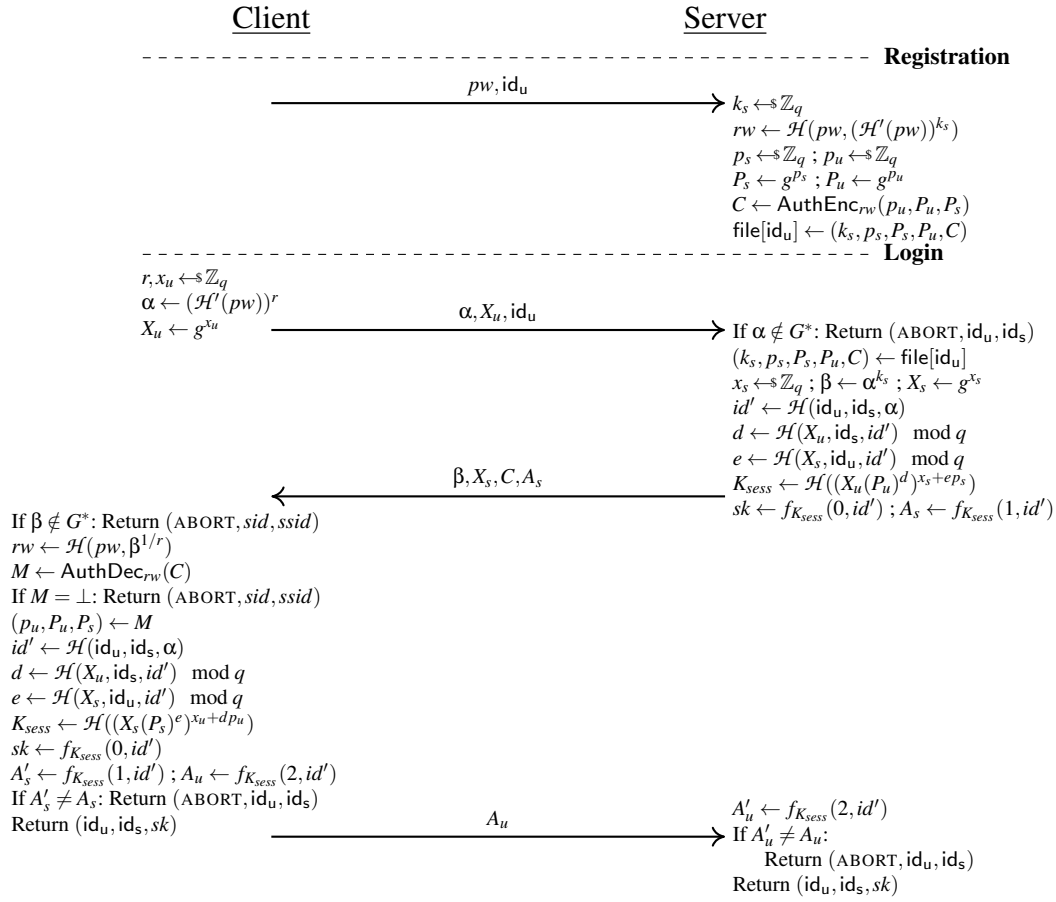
Client Server

Registration

$pw, \mathsf{id_u}$

$k_s \leftarrow\!\!\$\, \mathbb{Z}_q$
$rw \leftarrow \mathcal{H}(pw, (\mathcal{H}'(pw))^{k_s})$
$p_s \leftarrow\!\!\$\, \mathbb{Z}_q$ ; $p_u \leftarrow\!\!\$\, \mathbb{Z}_q$
$P_s \leftarrow g^{p_s}$ ; $P_u \leftarrow g^{p_u}$
$C \leftarrow \mathsf{AuthEnc}_{rw}(p_u, P_u, P_s)$
$\mathsf{file}[\mathsf{id_u}] \leftarrow (k_s, p_s, P_s, P_u, C)$

Login

$r, x_u \leftarrow\!\!\$\, \mathbb{Z}_q$
$\alpha \leftarrow (\mathcal{H}'(pw))^r$
$X_u \leftarrow g^{x_u}$

$\alpha, X_u, \mathsf{id_u}$

If $\alpha \notin G^*$: Return (ABORT, $\mathsf{id_u}, \mathsf{id_s}$)
$(k_s, p_s, P_s, P_u, C) \leftarrow \mathsf{file}[\mathsf{id_u}]$
$x_s \leftarrow\!\!\$\, \mathbb{Z}_q$ ; $\beta \leftarrow \alpha^{k_s}$ ; $X_s \leftarrow g^{x_s}$
$id' \leftarrow \mathcal{H}(\mathsf{id_u}, \mathsf{id_s}, \alpha)$
$d \leftarrow \mathcal{H}(X_u, \mathsf{id_s}, id') \mod q$
$e \leftarrow \mathcal{H}(X_s, \mathsf{id_u}, id') \mod q$
$K_{sess} \leftarrow \mathcal{H}((X_u(P_u)^d)^{x_s + ep_s})$
$sk \leftarrow f_{K_{sess}}(0, id')$ ; $A_s \leftarrow f_{K_{sess}}(1, id')$

$\beta, X_s, C, A_s$

If $\beta \notin G^*$: Return (ABORT, $sid, ssid$)
$rw \leftarrow \mathcal{H}(pw, \beta^{1/r})$
$M \leftarrow \mathsf{AuthDec}_{rw}(C)$
If $M = \perp$: Return (ABORT, $sid, ssid$)
$(p_u, P_u, P_s) \leftarrow M$
$id' \leftarrow \mathcal{H}(\mathsf{id_u}, \mathsf{id_s}, \alpha)$
$d \leftarrow \mathcal{H}(X_u, \mathsf{id_s}, id') \mod q$
$e \leftarrow \mathcal{H}(X_s, \mathsf{id_u}, id') \mod q$
$K_{sess} \leftarrow \mathcal{H}((X_s(P_s)^e)^{x_u + dp_u})$
$sk \leftarrow f_{K_{sess}}(0, id')$
$A'_s \leftarrow f_{K_{sess}}(1, id')$ ; $A_u \leftarrow f_{K_{sess}}(2, id')$
If $A'_s \neq A_s$: Return (ABORT, $\mathsf{id_u}, \mathsf{id_s}$)
Return $(\mathsf{id_u}, \mathsf{id_s}, sk)$

$A_u$

$A'_u \leftarrow f_{K_{sess}}(2, id')$
If $A'_u \neq A_u$:
Return (ABORT, $\mathsf{id_u}, \mathsf{id_s}$)
Return $(\mathsf{id_u}, \mathsf{id_s}, sk)$